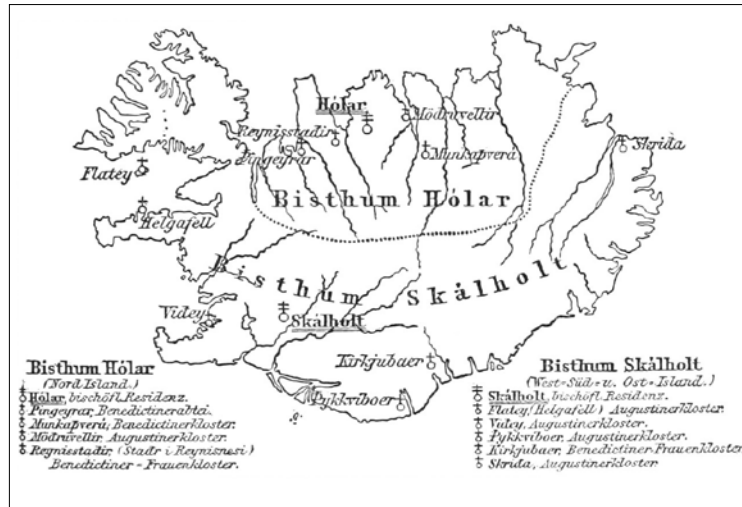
Hólar
Reynisstađir
Þingeyrar
Mödruvellir
Munkaþverá
Skrida
Flatey
Helgafell
Bisthum Hólar
Bisthum Skálholt
Videy
Skálholt
Kirkjubaer
Þykkviboer

Bisthum Hólar
(Nord Island.)
Hólar, bischöfl. Residenz.
Þingeyrar, Benedictinerabtei.
Munkaþverá, Benedictinerkloster.
Mödruvellir, Augustinerkloster.
Reynisstađir (Stađr i Reynisnesi) Benedictiner-Frauenkloster.

Bisthum Skálholt
(West-Süd-u. Ost-Island.)
Skálholt, bischöfl. Residenz.
Flatey (Helgafell) Augustinerkloster.
Videy, Augustinerkloster.
Þykkviboer, Augustinerkloster.
Kirkjubaer, Benedictiner Frauenkloster.
Skrida, Augustinerkloster.